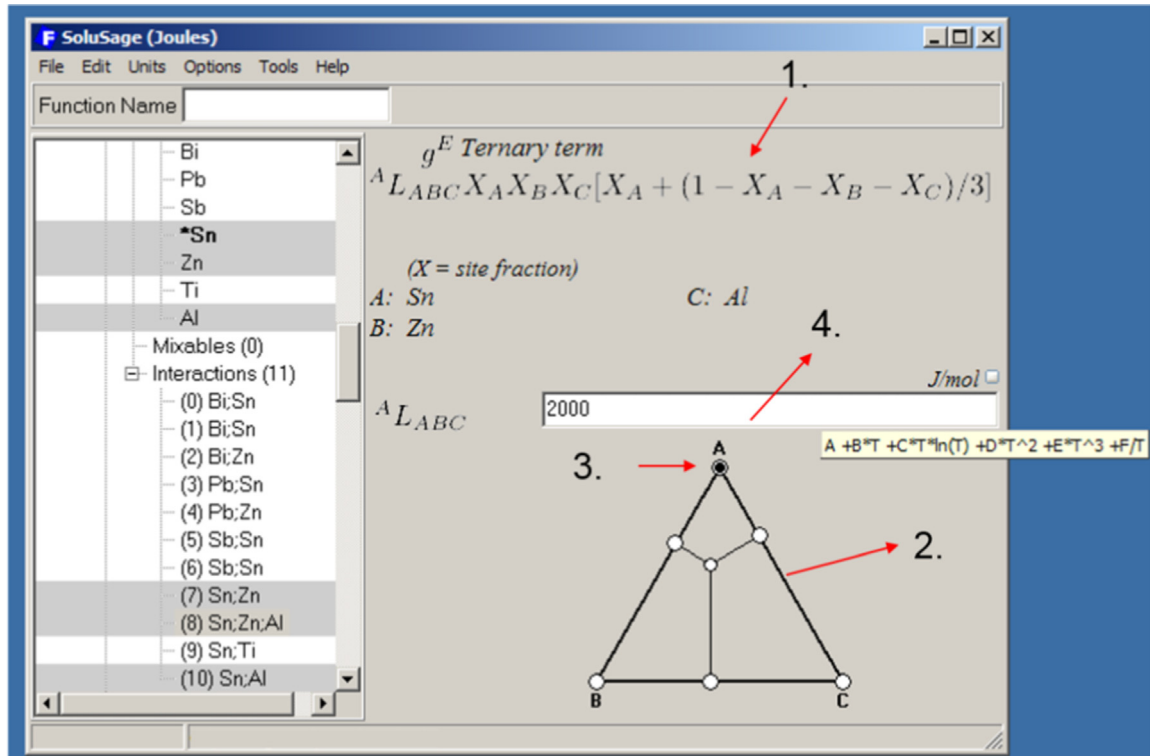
F SoluSage (Joules)

File Edit Units Options Tools Help

Function Name

Bi
Pb
Sb
*Sn
Zn
Ti
Al
Mixables (0)
Interactions (11)
(0) Bi;Sn
(1) Bi;Sn
(2) Bi;Zn
(3) Pb;Sn
(4) Pb;Zn
(5) Sb;Sn
(6) Sb;Sn
(7) Sn;Zn
(8) Sn;Zn;Al
(9) Sn;Ti
(10) Sn;Al

1.

$g^E$ Ternary term

${}^{A}L_{ABC}X_AX_BX_C[X_A + (1 - X_A - X_B - X_C)/3]$

(X = site fraction)
A: Sn
B: Zn
C: Al

4.

J/mol

${}^{A}L_{ABC}$

2000

A +B*T +C*T*ln(T) +D*T^2 +E*T^3 +F/T

3.

A

2.

B

C